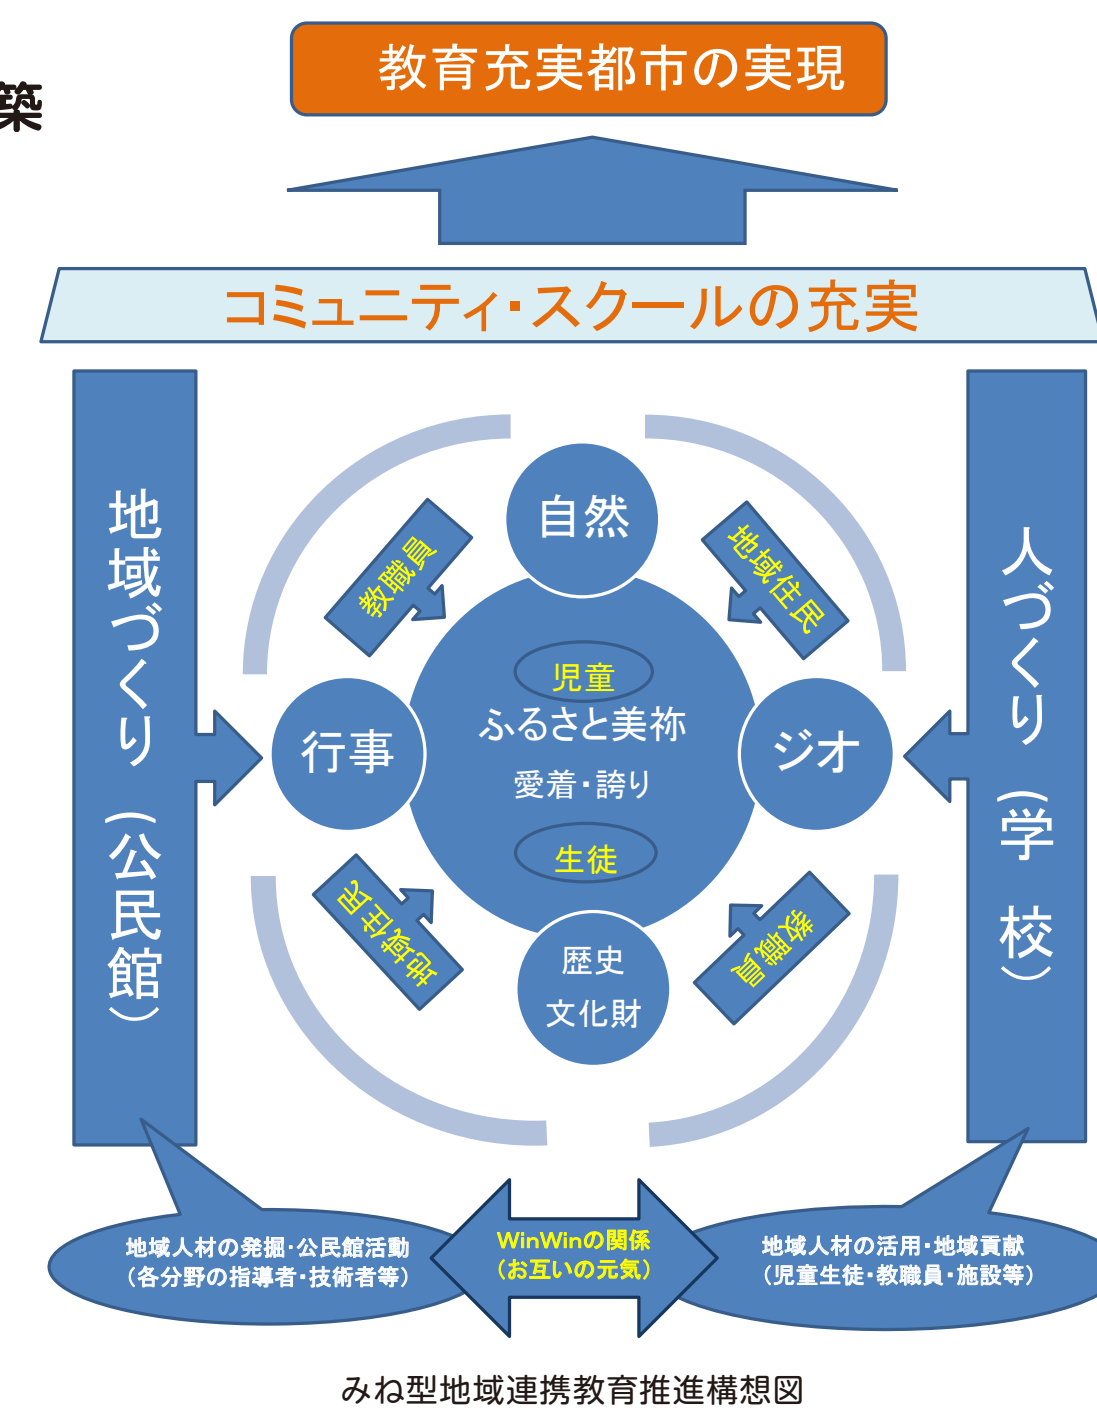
築

教育充実都市の実現

コミュニティ・スクールの充実

地域づくり（公民館）

人づくり（学校）

自然

教職員

地域住民

児童
ふるさと美祢
愛着・誇り
生徒

行事

ジオ

地域住民

教職員

歴史
文化財

地域人材の発掘・公民館活動
（各分野の指導者・技術者等）

WinWinの関係
（お互いの元気）

地域人材の活用・地域貢献
（児童生徒・教職員・施設等）

みね型地域連携教育推進構想図